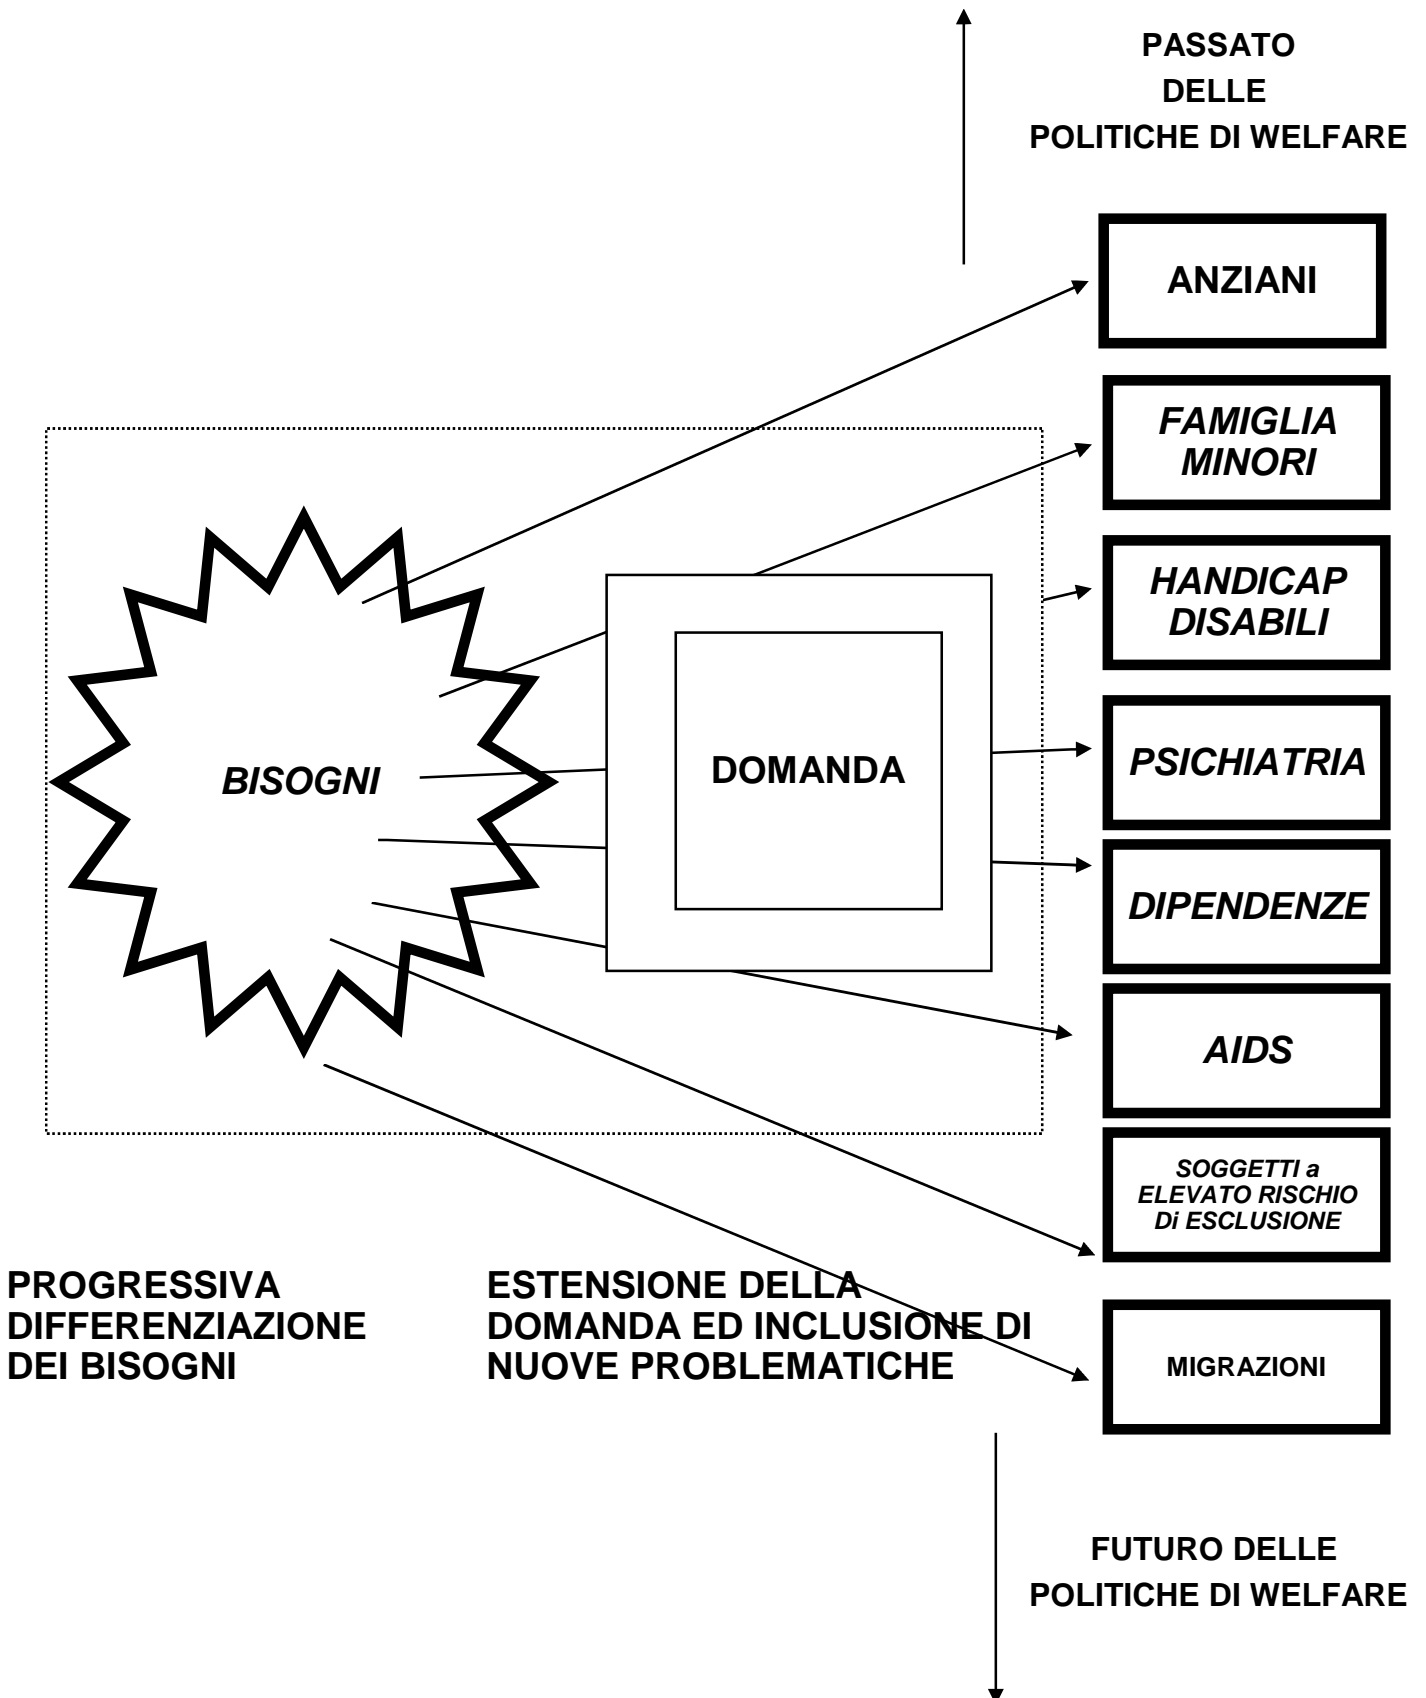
PASSATO
DELLE
POLITICHE DI WELFARE

ANZIANI

FAMIGLIA
MINORI

HANDICAP
DISABILI

BISOGNI

DOMANDA

PSICHIATRIA

DIPENDENZE

AIDS

SOGGETTI a
ELEVATO RISCHIO
Di ESCLUSIONE

PROGRESSIVA DIFFERENZIAZIONE DEI BISOGNI

ESTENSIONE DELLA DOMANDA ED INCLUSIONE DI NUOVE PROBLEMATICHE

MIGRAZIONI

FUTURO DELLE
POLITICHE DI WELFARE